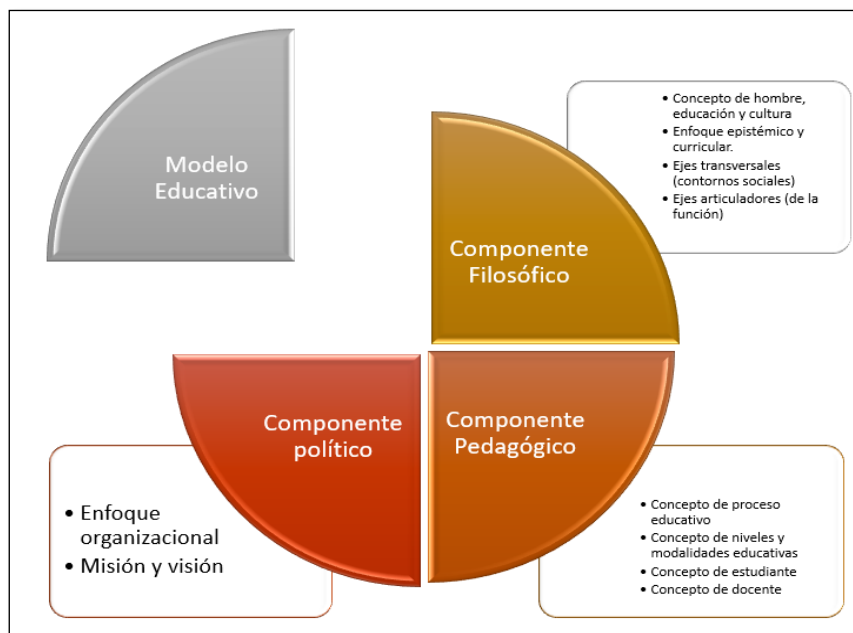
Modelo Educativo

Componente Filosófico

- Concepto de hombre, educación y cultura
- Enfoque epistémico y curricular.
- Ejes transversales (contornos sociales)
- Ejes articuladores (de la función)

Componente político

- Enfoque organizacional
- Misión y visión

Componente Pedagógico

- Concepto de proceso educativo
- Concepto de niveles y modalidades educativas
- Concepto de estudiante
- Concepto de docente